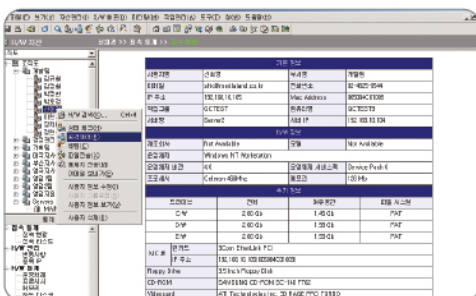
H/W 자산

기본 정보

| 사용자명 | 신태영 | 부서명 | 개발팀 |
|---|---|---|---|
| E메일 | shi@meshland.co.kr | 전화번호 | 02-6525-8544 |
| IP 주소 | 192.168.10.105 | Mac Address | 0050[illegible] |
| 작업그룹 | GCTEST | 컴퓨터명 | GCTEST3 |
| 서비스명 | Server2 | 서버 IP | 192.168.10.104 |

H/W 정보

| 제조업체 | Not Available | 모델 | Not Available |
|---|---|---|---|
| 운영체제 | Windows NT Workstation | | |
| 운영체제 버전 | 4.0 | 운영체제 서비스팩 | Service Pack 6 |
| 프로세서 | Celeron 466Mhz | 메모리 | 128 Mb |

추가 정보

| 드라이브 | 전체 | 여유공간 | 파일 시스템 |
|---|---|---|---|
| C:₩ | 2.00 Gb | 1.45 Gb | FAT |
| D:₩ | 2.00 Gb | 1.30 Gb | FAT |
| E:₩ | 2.00 Gb | 1.56 Gb | FAT |

| NIC # | 정보 | 3Com EtherLink PCI |
|---|---|---|
| | IP 주소 | 192.168.10.105 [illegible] |
| Floppy Drive | 3.5 Inch Floppy Disk | |
| CD-ROM | SAMSUNG CD-ROM SC-148 F1B2 | |
| VGAcard | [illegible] | |

H/W 검색... Ctrl+
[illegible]
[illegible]
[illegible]
사용자 정보 수정(U)
사용자 정보 보기(V)
사용자 삭제(D)